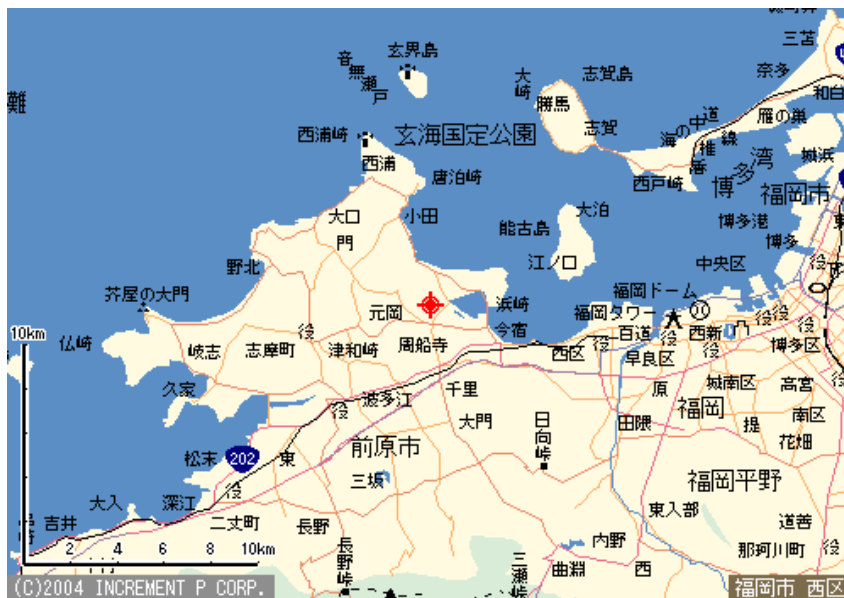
三苫
奈多
和白
玄界島
音無瀬戸
大崎
志賀島
灘
雁の巣
海の中道
勝馬
志賀
城浜
西浦崎
玄海国定公園
香椎線
博多湾
西浦
唐泊崎
西戸崎
福岡市
大口
小田
大泊
博多港
門
野北
能古島
博多
中央区
江ノ口
芥屋の大門
元岡
福岡ドーム
浜崎
福岡タワー
10km
今宿
百道
西新
役
仏崎
岐志
志摩町
役
津和崎
周船寺
西区
役
早良区
博多区
役
久家
原
城南区
高宮
波多江
千里
役
福岡
南区
大門
日向峠
田隈
提
前原市
花畑
松末
202
東
三坂
福岡平野
大入
深江
役
東入部
吉井
二丈町
長野
道善
2
4
6
8
10km
長野峠
内野
那珂川町
三瀬峠
曲淵
西
役
(C)2004 INCREMENT P CORP.
福岡市 西区